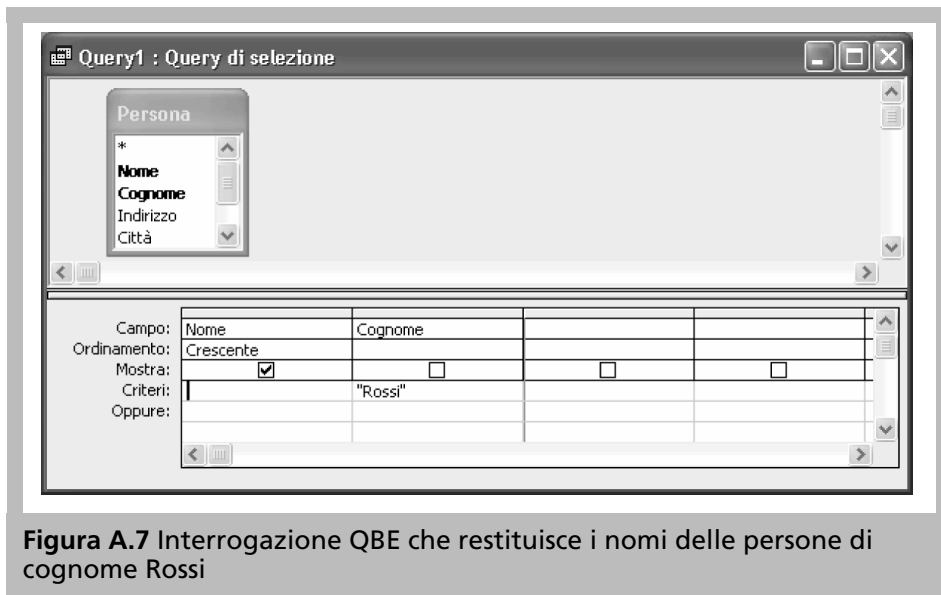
Query1 : Query di selezione

Persona
*
Nome
Cognome
Indirizzo
Città

| Campo: | Nome | Cognome | | |
|---|---|---|---|---|
| Ordinamento: | Crescente | | | |
| Mostra: | ☑ | ☐ | ☐ | ☐ |
| Criteri: | | "Rossi" | | |
| Oppure: | | | | |

**Figura A.7** Interrogazione QBE che restituisce i nomi delle persone di cognome Rossi